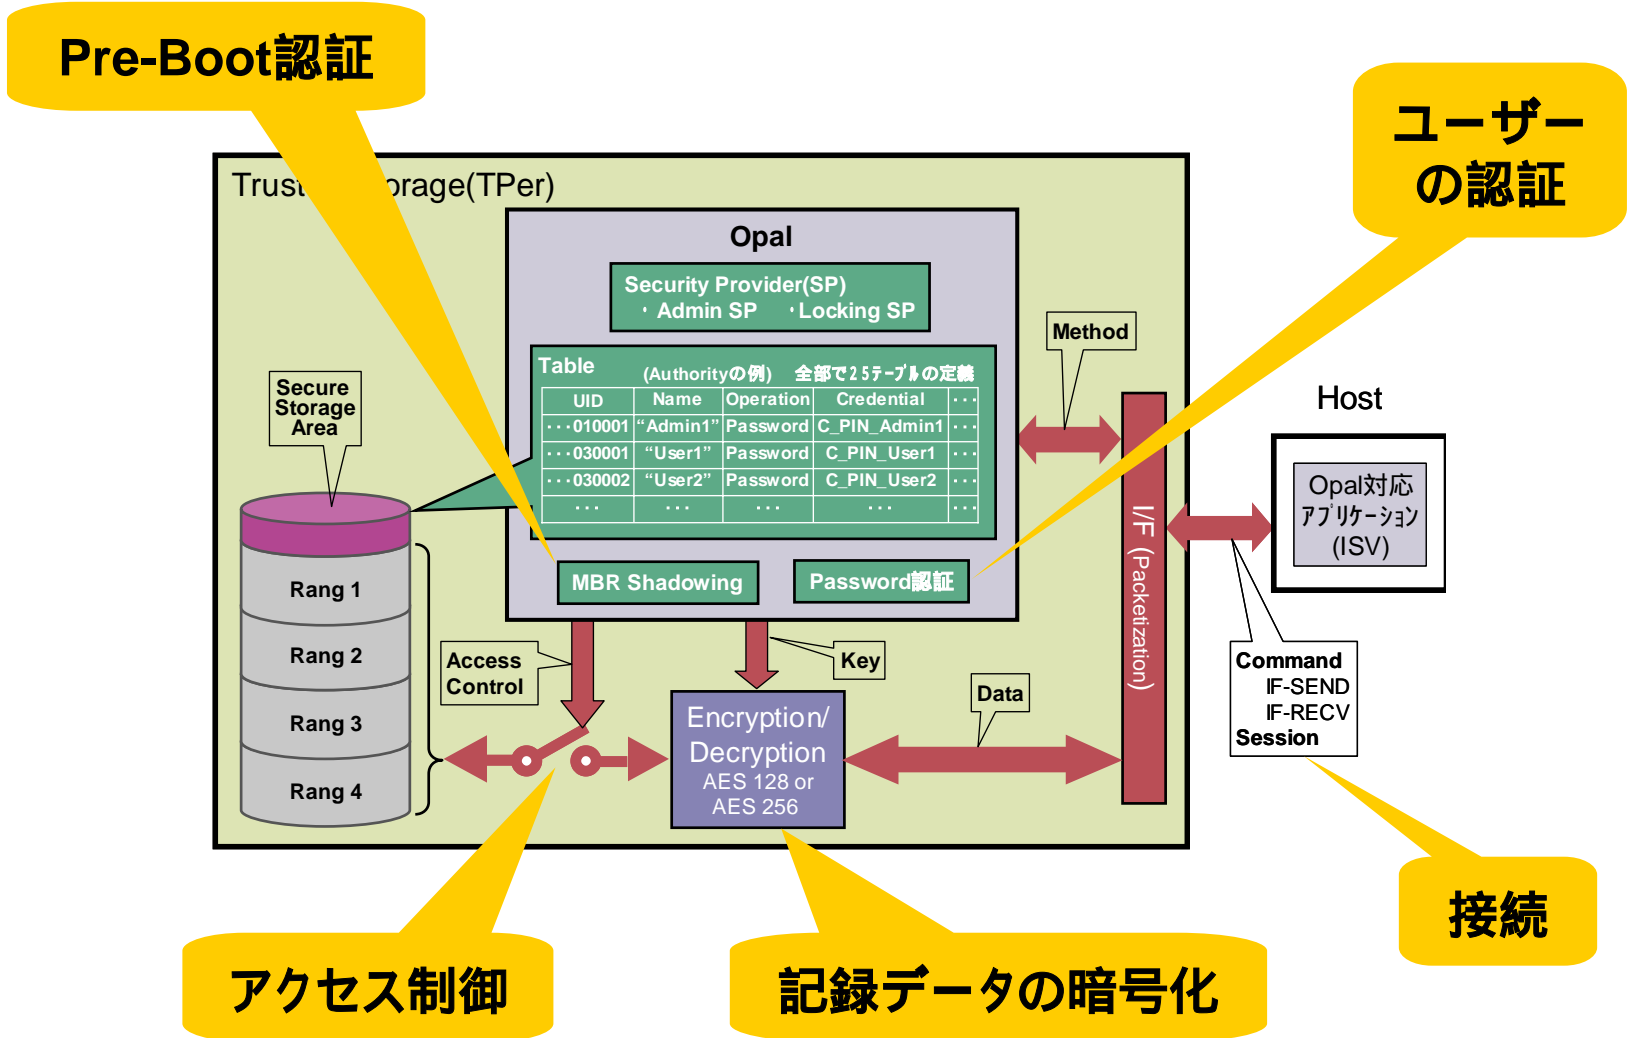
Pre-Boot認証

ユーザーの認証

Trust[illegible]orage(TPer)

Opal

Security Provider(SP)
・Admin SP ・Locking SP

Table (Authorityの例) 全部で25テーブルの定義

| UID | Name | Operation | Credential | ・・・ |
|---|---|---|---|---|
| ・・・010001 | "Admin1" | Password | C_PIN_Admin1 | ・・・ |
| ・・・030001 | "User1" | Password | C_PIN_User1 | ・・・ |
| ・・・030002 | "User2" | Password | C_PIN_User2 | ・・・ |
| ・・・ | ・・・ | ・・・ | ・・・ | ・・・ |

MBR Shadowing

Password認証

Method

Secure Storage Area

Rang 1
Rang 2
Rang 3
Rang 4

Access Control

Key

Data

Encryption/ Decryption
AES 128 or AES 256

I/F (Packetization)

Host

Opal対応 アプリケーション (ISV)

Command
IF-SEND
IF-RECV
Session

アクセス制御

記録データの暗号化

接続